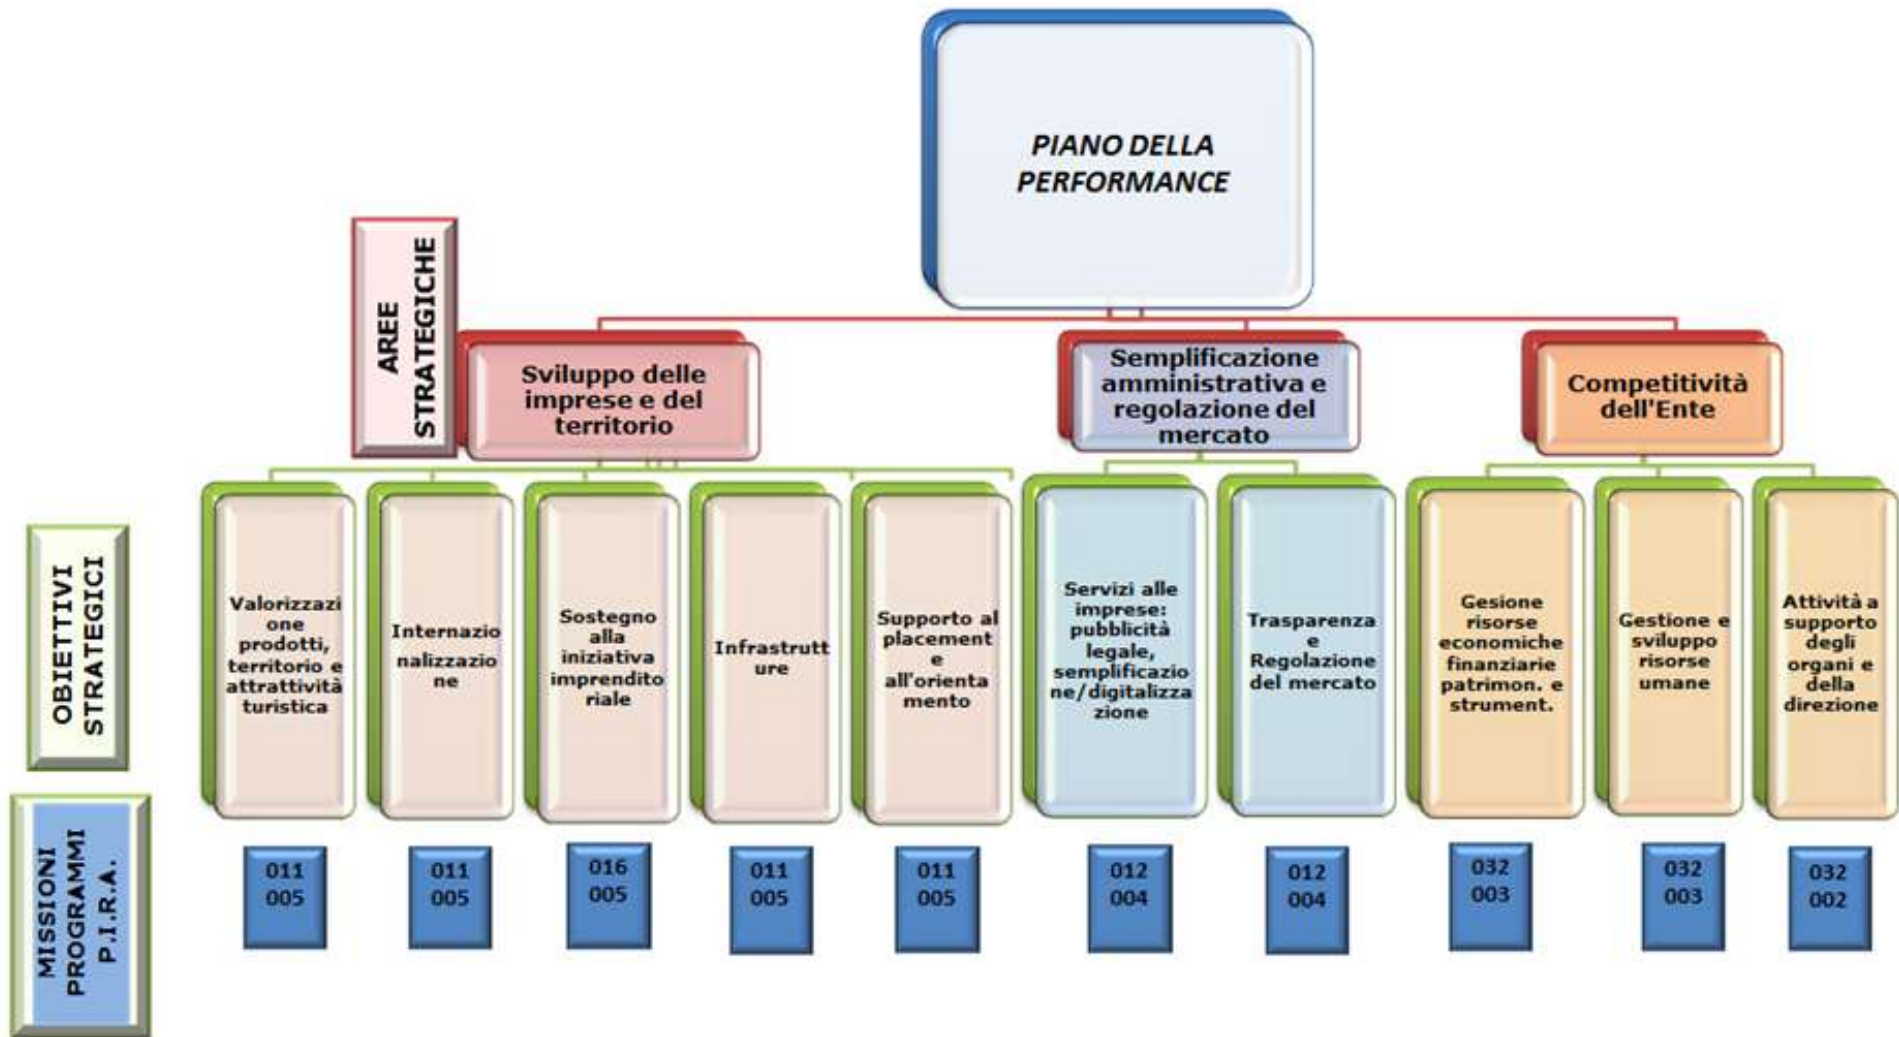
PIANO DELLA PERFORMANCE

AREE STRATEGICHE

Sviluppo delle imprese e del territorio

Semplificazione amministrativa e regolazione del mercato

Competitività dell'Ente

OBIETTIVI STRATEGICI

Valorizzazione prodotti, territorio e attrattività turistica

Internazionalizzazione

Sostegno alla iniziativa imprenditoriale

Infrastrutture

Supporto al placement e all'orientamento

Servizi alle imprese: pubblicità legale, semplificazione/digitalizzazione

Trasparenza e Regolazione del mercato

Gesione risorse economiche finanziarie patrimon. e strument.

Gestione e sviluppo risorse umane

Attività a supporto degli organi e della direzione

MISSIONI PROGRAMMI P.I.R.A.

011 005

011 005

016 005

011 005

011 005

012 004

012 004

032 003

032 003

032 002